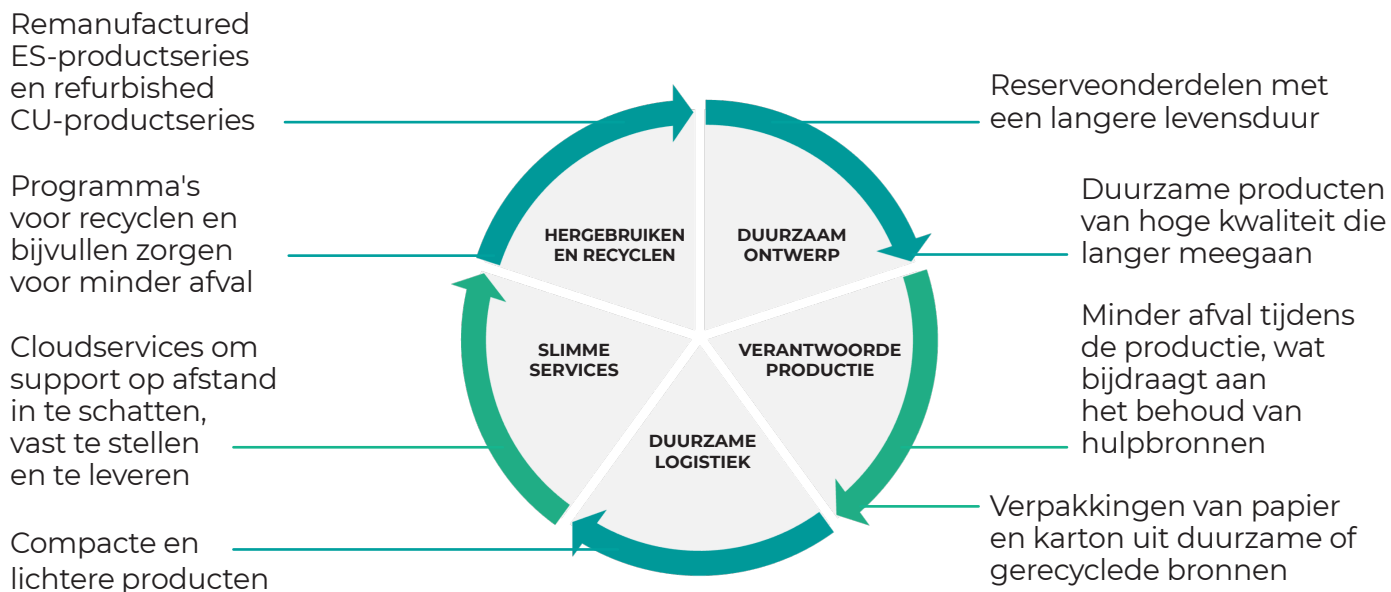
Remanufactured ES-productseries en refurbished CU-productseries

Programma's voor recyclen en bijvullen zorgen voor minder afval

Cloudservices om support op afstand in te schatten, vast te stellen en te leveren

Compacte en lichtere producten

HERGEBRUIKEN EN RECYCLEN

DUURZAAM ONTWERP

SLIMME SERVICES

VERANTWOORDE PRODUCTIE

DUURZAME LOGISTIEK

Reserveonderdelen met een langere levensduur

Duurzame producten van hoge kwaliteit die langer meegaan

Minder afval tijdens de productie, wat bijdraagt aan het behoud van hulpbronnen

Verpakkingen van papier en karton uit duurzame of gerecyclede bronnen